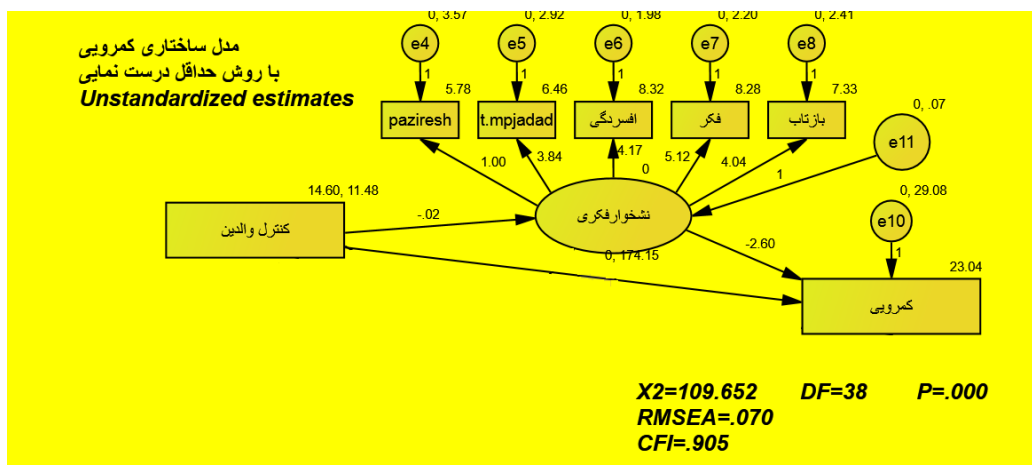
مدل ساختاری کمرویی
با روش حداقل درست نمایی
Unstandardized estimates

0, 3.57
e4
1
5.78
paziresh

0, 2.92
e5
1
6.46
t.mpjadad

0, 1.98
e6
1
8.32
افسردگی

0, 2.20
e7
1
8.28
فکر

0, 2.41
e8
1
7.33
بازتاب

0, .07
e11

1.00
3.84
4.17
0
5.12
4.04
1

14.60, 11.48
کنترل والدین
-.02
نشخوارفکری
0, 174.15
-2.60

0, 29.08
e10
1
23.04
کمرویی

X2=109.652 DF=38 P=.000
RMSEA=.070
CFI=.905